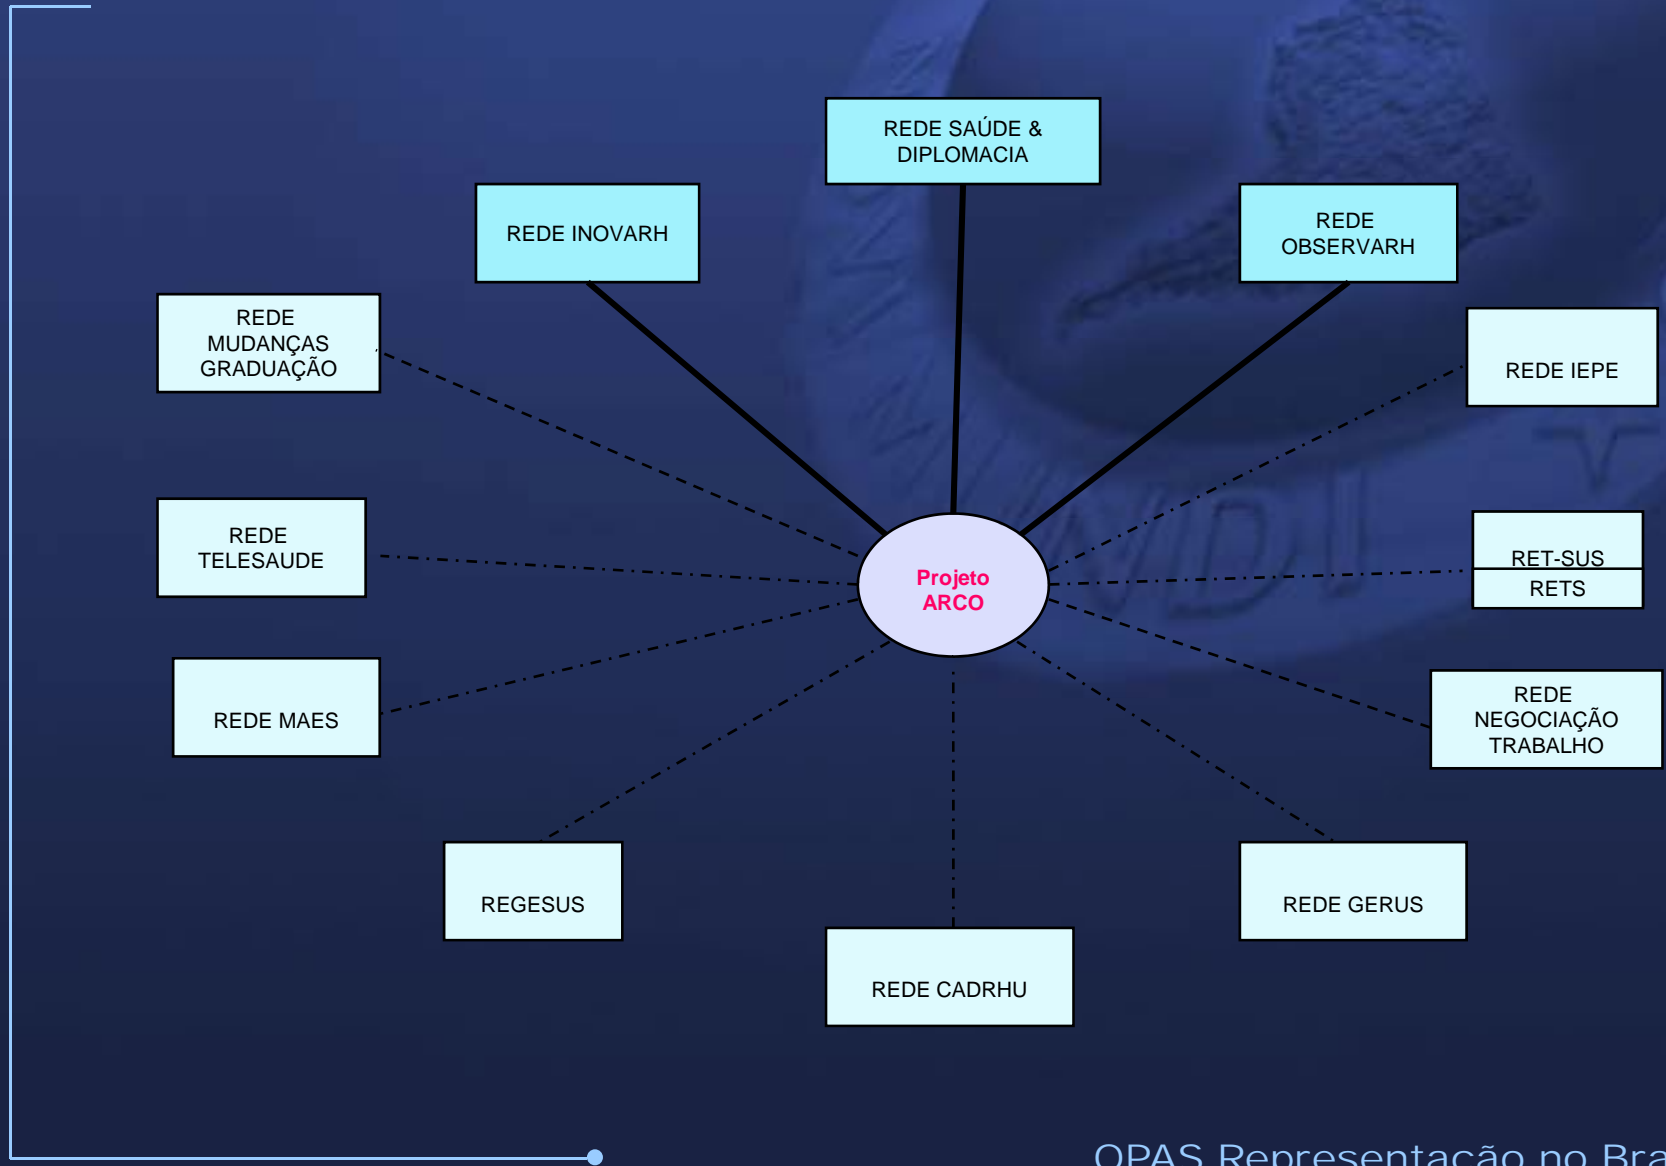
REDE SAÚDE & DIPLOMACIA

REDE INOVARH

REDE OBSERVARH

REDE MUDANÇAS GRADUAÇÃO

REDE IEPE

REDE TELESAUDE

Projeto ARCO

RET-SUS

RETS

REDE MAES

REDE NEGOCIAÇÃO TRABALHO

REGESUS

REDE GERUS

REDE CADRHU

OPAS Representação no Bra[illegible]